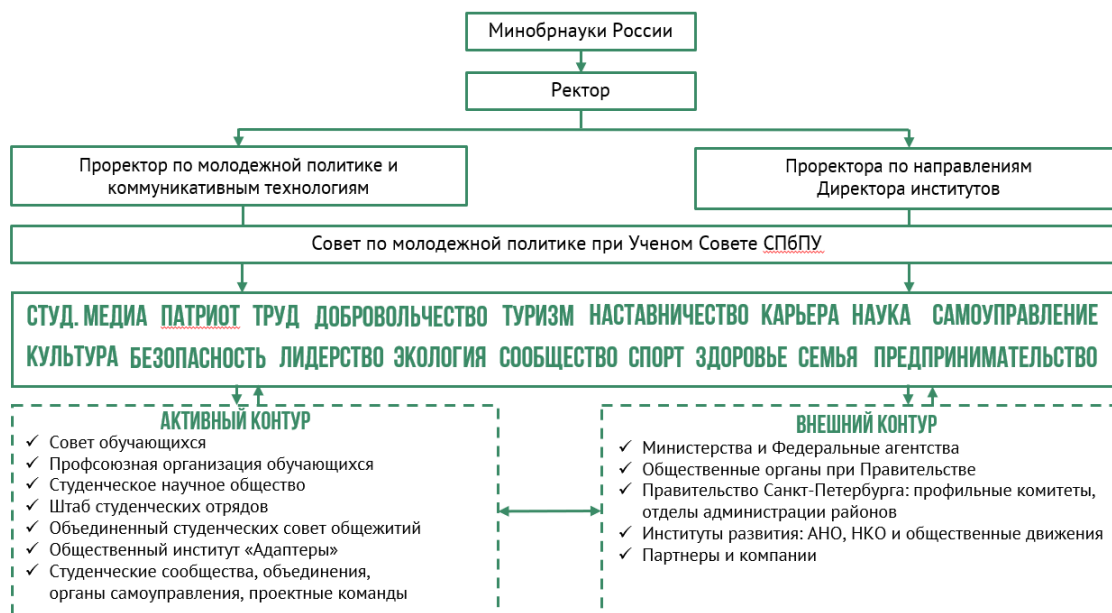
Минобрнауки России

Ректор

Проректор по молодежной политике и коммуникативным технологиям

Проректора по направлениям
Директора институтов

Совет по молодежной политике при Ученом Совете СПбПУ

СТУД. МЕДИА ПАТРИОТ ТРУД ДОБРОВОЛЬЧЕСТВО ТУРИЗМ НАСТАВНИЧЕСТВО КАРЬЕРА НАУКА САМОУПРАВЛЕНИЕ
КУЛЬТУРА БЕЗОПАСНОСТЬ ЛИДЕРСТВО ЭКОЛОГИЯ СООБЩЕСТВО СПОРТ ЗДОРОВЬЕ СЕМЬЯ ПРЕДПРИНИМАТЕЛЬСТВО

АКТИВНЫЙ КОНТУР
✓ Совет обучающихся
✓ Профсоюзная организация обучающихся
✓ Студенческое научное общество
✓ Штаб студенческих отрядов
✓ Объединенный студенческих совет общежитий
✓ Общественный институт «Адаптеры»
✓ Студенческие сообщества, объединения, органы самоуправления, проектные команды

ВНЕШНИЙ КОНТУР
✓ Министерства и Федеральные агентства
✓ Общественные органы при Правительстве
✓ Правительство Санкт-Петербурга: профильные комитеты, отделы администрации районов
✓ Институты развития: АНО, НКО и общественные движения
✓ Партнеры и компании